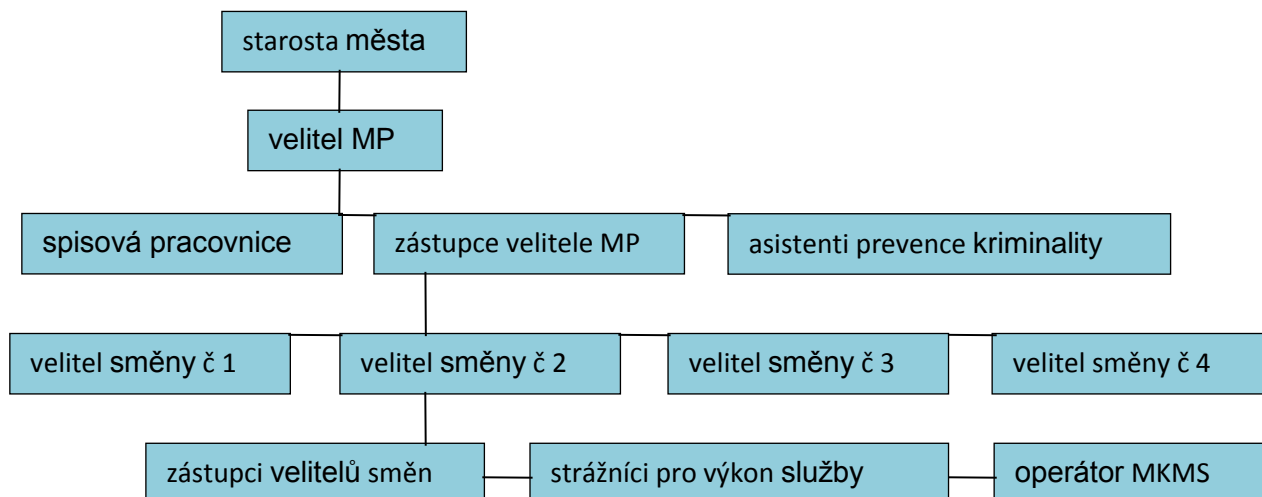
starosta města

velitel MP

spisová pracovnice

zástupce velitele MP

asistenti prevence kriminality

velitel směny č 1

velitel směny č 2

velitel směny č 3

velitel směny č 4

zástupci velitelů směn

strážníci pro výkon služby

operátor MKMS